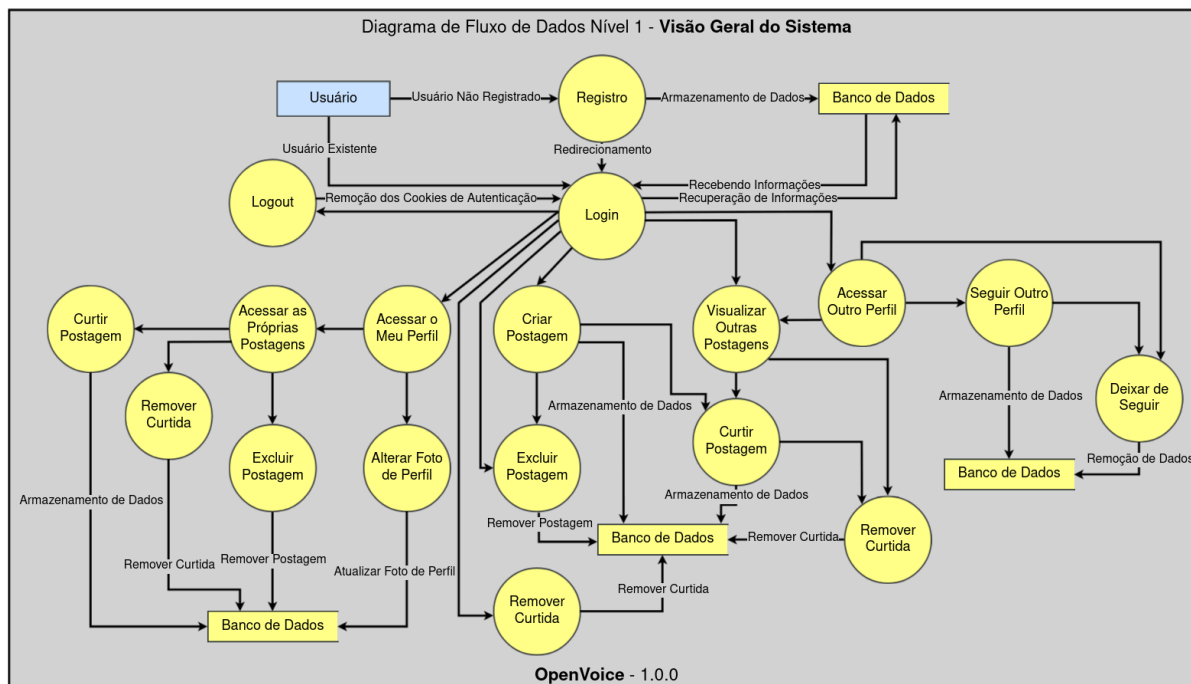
Diagrama de Fluxo de Dados Nível 1 - **Visão Geral do Sistema**

Usuário
Usuário Não Registrado
Registro
Armazenamento de Dados
Banco de Dados
Usuário Existente
Redirecionamento
Logout
Remoção dos Cookies de Autenticação
Login
Recebendo Informações
Recuperação de Informações

Curtir Postagem
Acessar as Próprias Postagens
Acessar o Meu Perfil
Criar Postagem
Visualizar Outras Postagens
Acessar Outro Perfil
Seguir Outro Perfil
Deixar de Seguir

Remover Curtida
Excluir Postagem
Alterar Foto de Perfil
Armazenamento de Dados
Excluir Postagem
Curtir Postagem
Armazenamento de Dados
Banco de Dados
Remoção de Dados

Armazenamento de Dados
Armazenamento de Dados
Remover Postagem
Banco de Dados
Remover Curtida
Remover Curtida
Remover Curtida
Remover Postagem
Atualizar Foto de Perfil
Remover Curtida
Remover Curtida
Banco de Dados

**OpenVoice** - 1.0.0